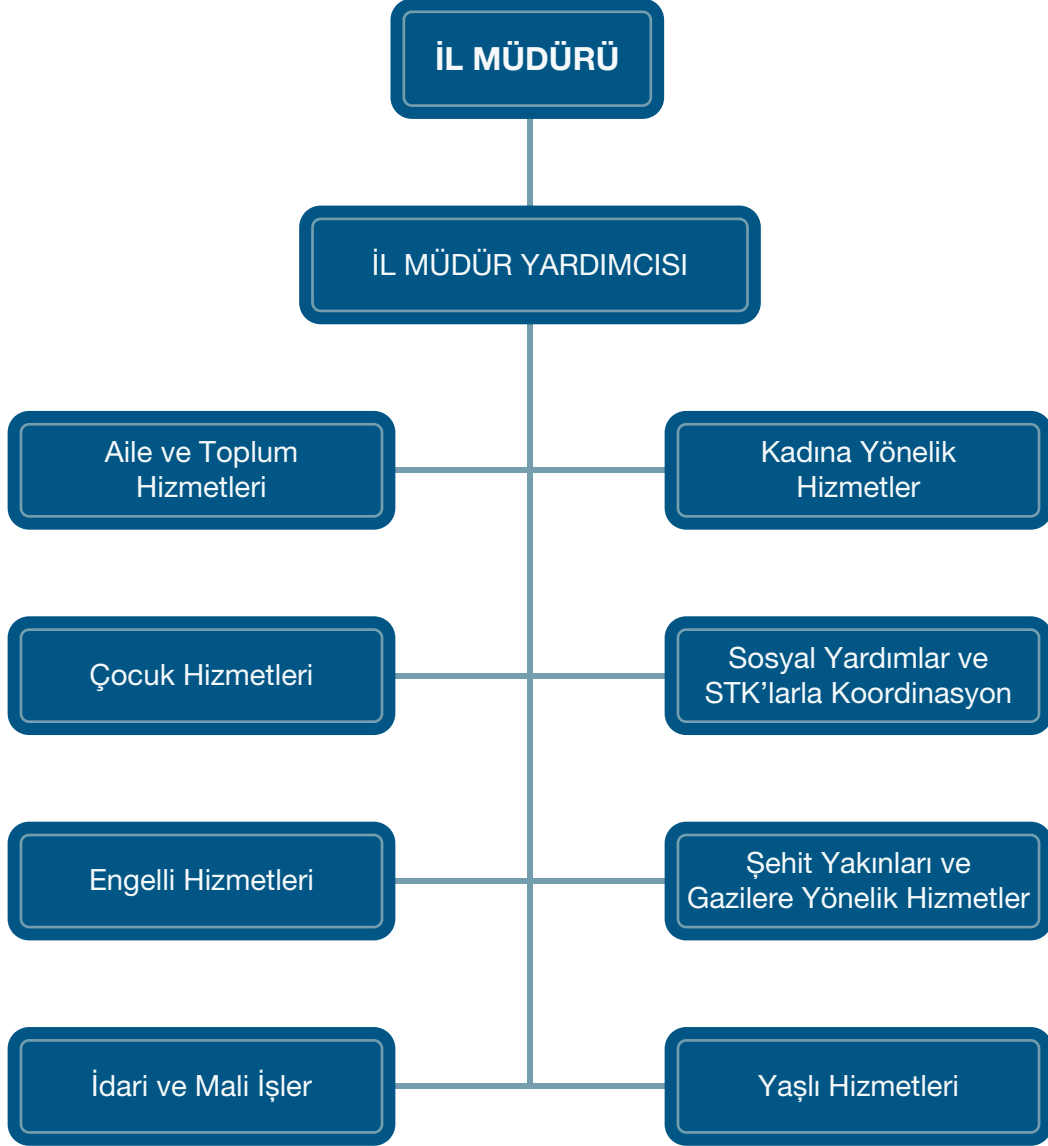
İL MÜDÜRÜ

İL MÜDÜR YARDIMCISI

Aile ve Toplum Hizmetleri

Kadına Yönelik Hizmetler

Çocuk Hizmetleri

Sosyal Yardımlar ve STK'larla Koordinasyon

Engelli Hizmetleri

Şehit Yakınları ve Gazilere Yönelik Hizmetler

İdari ve Mali İşler

Yaşlı Hizmetleri